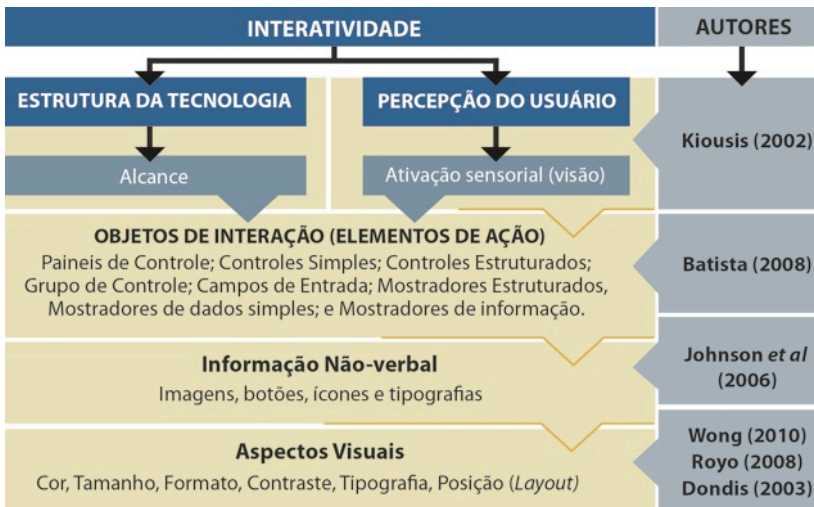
INTERATIVIDADE

AUTORES

ESTRUTURA DA TECNOLOGIA

PERCEPÇÃO DO USUÁRIO

Alcance

Ativação sensorial (visão)

Kiousis (2002)

OBJETOS DE INTERAÇÃO (ELEMENTOS DE AÇÃO)
Painéis de Controle; Controles Simples; Controles Estruturados; Grupo de Controle; Campos de Entrada; Mostradores Estruturados, Mostradores de dados simples; e Mostradores de informação.

Batista (2008)

Informação Não-verbal
Imagens, botões, ícones e tipografias

Johnson *et al* (2006)

Aspectos Visuais
Cor, Tamanho, Formato, Contraste, Tipografia, Posição (*Layout*)

Wong (2010)
Royo (2008)
Dondis (2003)